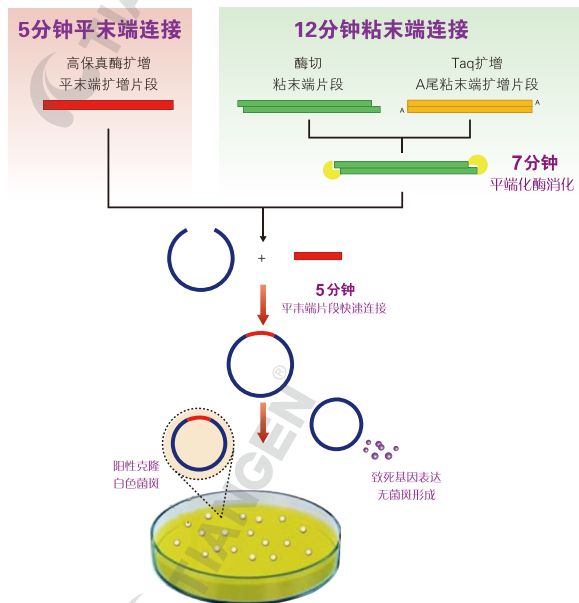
5分钟平末端连接

高保真酶扩增
平末端扩增片段

12分钟粘末端连接

酶切
粘末端片段

Taq扩增
A尾粘末端扩增片段

A

A

7分钟
平端化酶消化

+

5分钟
平末端片段快速连接

阳性克隆
白色菌斑

致死基因表达
无菌斑形成

TIANGEN